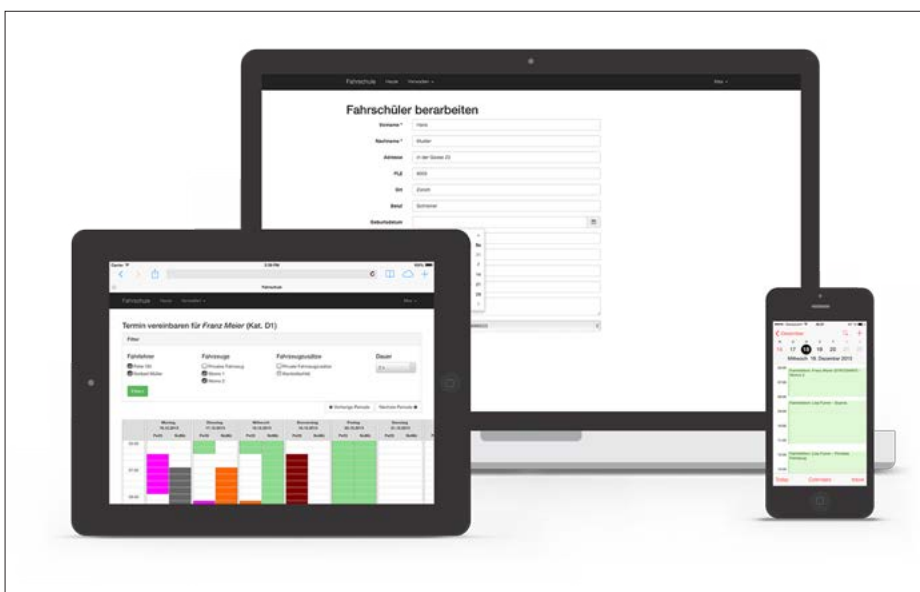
Fahrschule Heute Verwalten ▾

Fahrschüler berarbeiten

Vorname *

Nachname *

Adresse

PLZ

Ort

Beruf

Geburtsdatum

Fahrschule Heute Verwalten ▾

Termin vereinbaren für *Franz Meier* (Kat. D1)

Filter

Fahrlehrer

Fahrzeuge

Fahrzeugausstattung

Dauer

Filtern

Vorherige Periode

Nächste Periode

Montag

Dienstag

Mittwoch

Donnerstag

Freitag

Samstag

Dezember

16 17 18 19 20

Mittwoch 18. Dezember 2013

Today Calendars Inbox